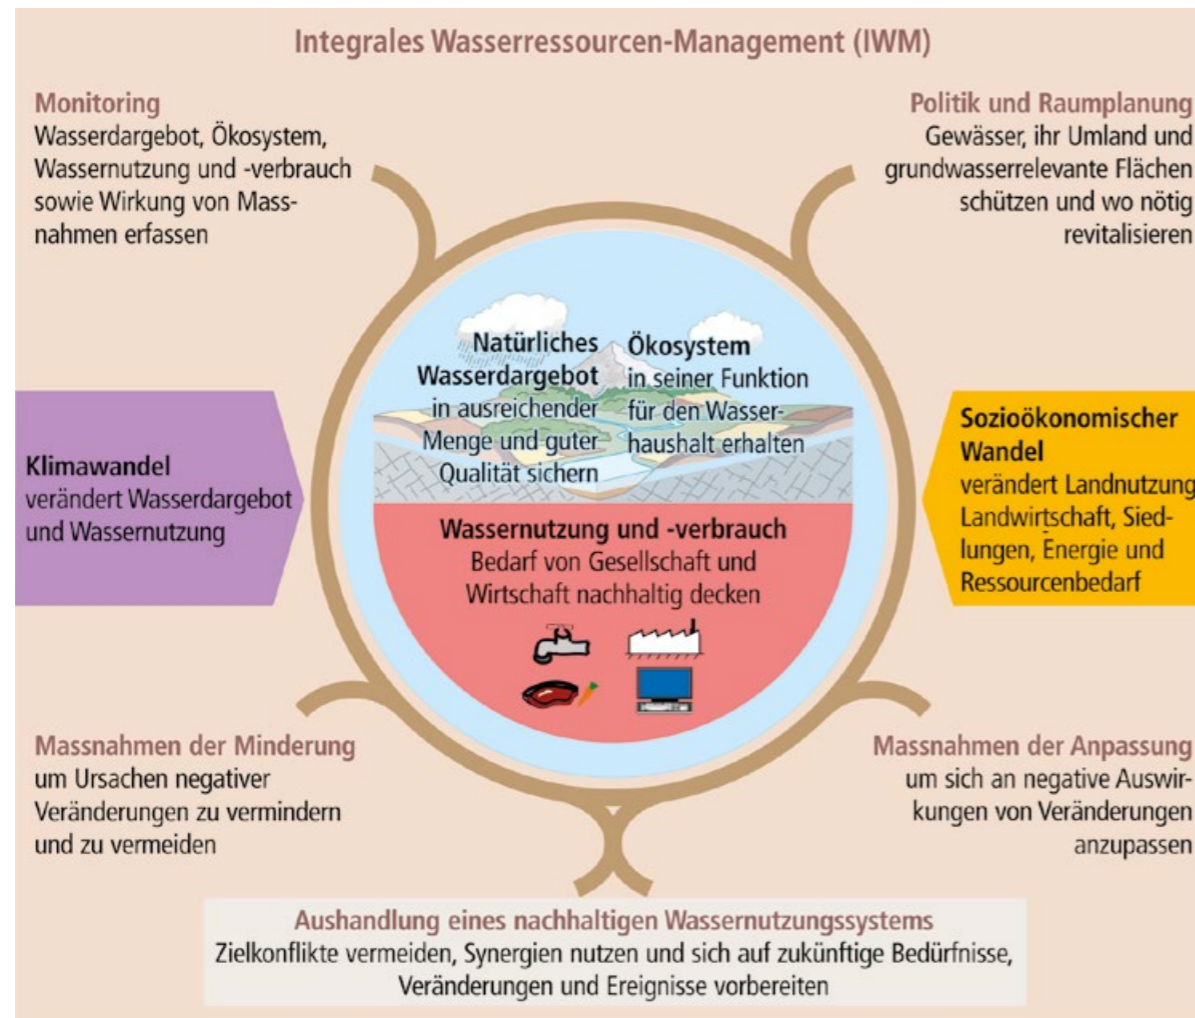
Integrales Wasserressourcen-Management (IWM)

Monitoring
Wasserdargebot, Ökosystem, Wassernutzung und -verbrauch sowie Wirkung von Massnahmen erfassen

Politik und Raumplanung
Gewässer, ihr Umland und grundwasserrelevante Flächen schützen und wo nötig revitalisieren

Natürliches Wasserdargebot
in ausreichender Menge und guter Qualität sichern

Ökosystem
in seiner Funktion für den Wasserhaushalt erhalten

Klimawandel
verändert Wasserdargebot und Wassernutzung

Sozioökonomischer Wandel
verändert Landnutzung Landwirtschaft, Siedlungen, Energie und Ressourcenbedarf

Wassernutzung und -verbrauch
Bedarf von Gesellschaft und Wirtschaft nachhaltig decken

Massnahmen der Minderung
um Ursachen negativer Veränderungen zu vermindern und zu vermeiden

Massnahmen der Anpassung
um sich an negative Auswirkungen von Veränderungen anzupassen

Aushandlung eines nachhaltigen Wassernutzungssystems
Zielkonflikte vermeiden, Synergien nutzen und sich auf zukünftige Bedürfnisse, Veränderungen und Ereignisse vorbereiten